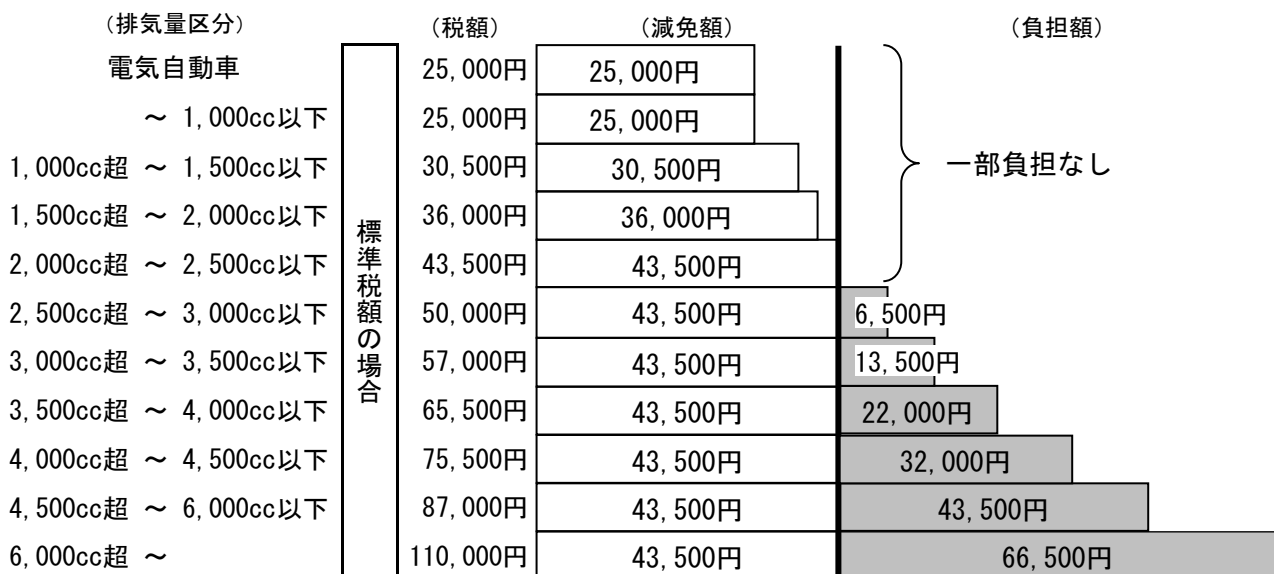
| （排気量区分） | | （税額） | （減免額） | （負担額） |
|---|---|---|---|---|
| 電気自動車 | 標準税額の場合 | 25,000円 | 25,000円 | 一部負担なし |
| ～ 1,000cc以下 | | 25,000円 | 25,000円 | |
| 1,000cc超 ～ 1,500cc以下 | | 30,500円 | 30,500円 | |
| 1,500cc超 ～ 2,000cc以下 | | 36,000円 | 36,000円 | |
| 2,000cc超 ～ 2,500cc以下 | | 43,500円 | 43,500円 | |
| 2,500cc超 ～ 3,000cc以下 | | 50,000円 | 43,500円 | 6,500円 |
| 3,000cc超 ～ 3,500cc以下 | | 57,000円 | 43,500円 | 13,500円 |
| 3,500cc超 ～ 4,000cc以下 | | 65,500円 | 43,500円 | 22,000円 |
| 4,000cc超 ～ 4,500cc以下 | | 75,500円 | 43,500円 | 32,000円 |
| 4,500cc超 ～ 6,000cc以下 | | 87,000円 | 43,500円 | 43,500円 |
| 6,000cc超 ～ | | 110,000円 | 43,500円 | 66,500円 |